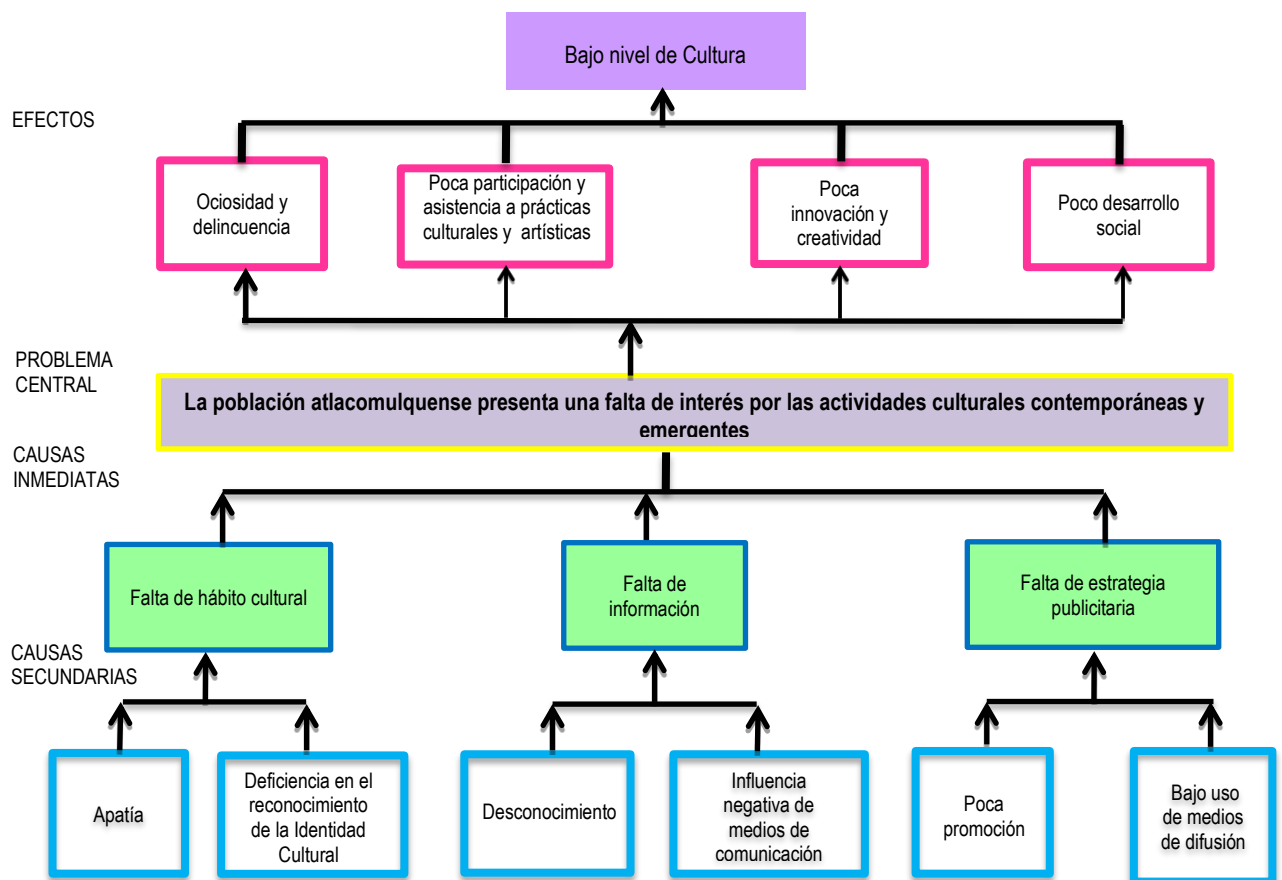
Bajo nivel de Cultura

EFECTOS

Ociosidad y delincuencia

Poca participación y asistencia a prácticas culturales y artísticas

Poca innovación y creatividad

Poco desarrollo social

PROBLEMA CENTRAL

La población atlacomulquense presenta una falta de interés por las actividades culturales contemporáneas y emergentes

CAUSAS INMEDIATAS

Falta de hábito cultural

Falta de información

Falta de estrategia publicitaria

CAUSAS SECUNDARIAS

Apatía

Deficiencia en el reconocimiento de la Identidad Cultural

Desconocimiento

Influencia negativa de medios de comunicación

Poca promoción

Bajo uso de medios de difusión